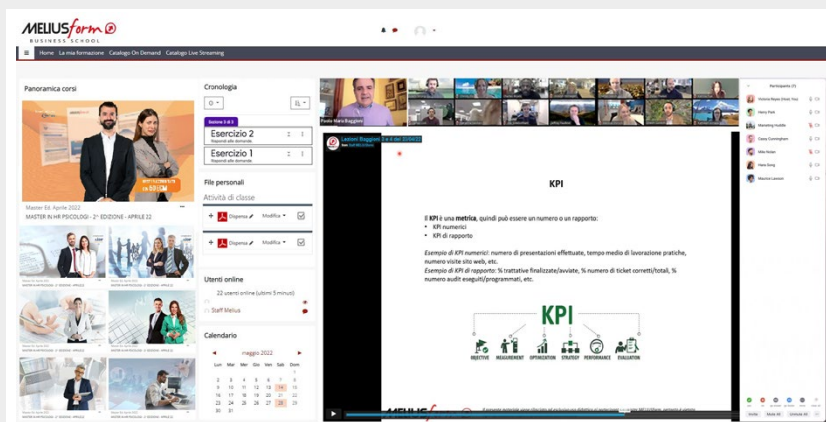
MELIUSform
BUSINESS SCHOOL

Home La mia formazione Catalogo On Demand Catalogo Live Streaming

Panoramica corsi

Master Ed. Aprile 2022
MASTER IN HR PSICOLOGI - 2ª EDIZIONE - APRILE 22

Cronologia

Esercizio 2
Esercizio 1

File personali
Attività di classe
Dispensa Modifica
Dispensa Modifica

Utenti online
22 utenti online (ultimi 5 minuti)
Staff Melius

Calendario
maggio 2022
| Lun | Mar | Mer | Gio | Ven | Sab | Dom |
|---|---|---|---|---|---|---|
| | | | | | | 1 |
| 2 | 3 | 4 | 5 | 6 | 7 | 8 |
| 9 | 10 | 11 | 12 | 13 | 14 | 15 |
| 16 | 17 | 18 | 19 | 20 | 21 | 22 |
| 23 | 24 | 25 | 26 | 27 | 28 | 29 |
| 30 | 31 | | | | | |

KPI

Il KPI è una metrica, quindi può essere un numero o un rapporto:
• KPI numerici
• KPI di rapporto

Esempio di KPI numerici: numero di presentazioni effettuate, tempo medio di lavorazione pratiche, numero visite sito web, etc.
Esempio di KPI di rapporto: % trattative finalizzate/avviate, % numero di ticket corretti/totali, % numero audit eseguiti/programmati, etc.

KPI
OBJECTIVE MEASUREMENT OPTIMIZATION STRATEGY PERFORMANCE EVALUATION